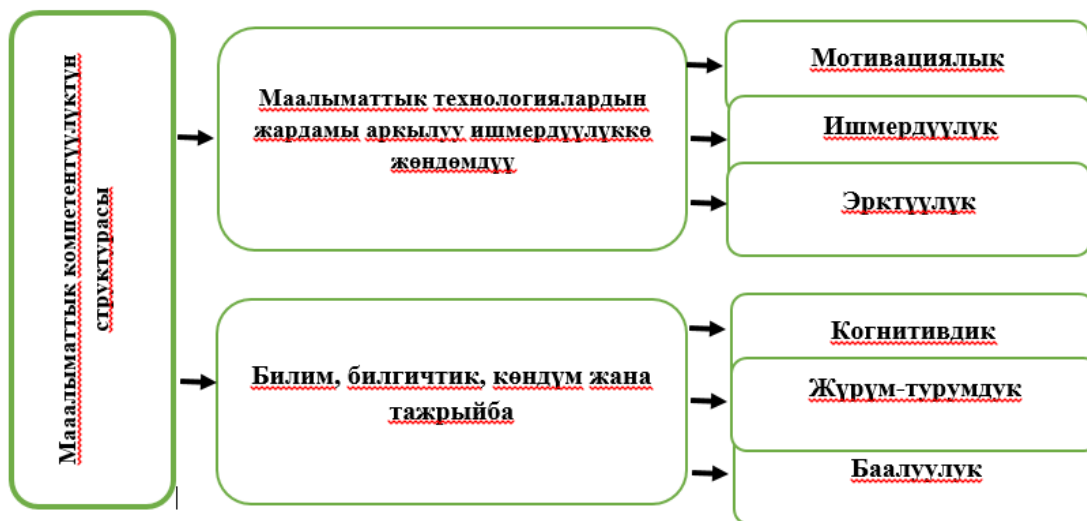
Маалыматтык компетенттүүлүктүн структурасы

Маалыматтык технологиялардын жардамы аркылуу ишмердүүлүккө жөндөмдүү

Мотивациялык

Ишмердүүлүк

Эрктүүлүк

Билим, билгичтик, көндүм жана тажрыйба

Когнитивдик

Жүрүм-турумдук

Баалуулук